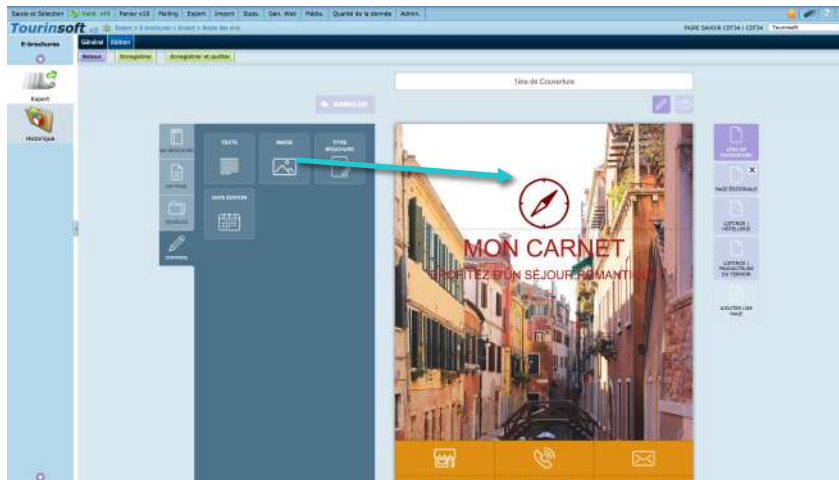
Saisie et Sélection | Vente ctrl | Panier x10 | Mailing | Export | Import | Stats | Gen. Web | Média | Qualité de la donnée | Admin.

Tourinsoft

Export > E-brochures > Export > Route des vins

PAGE SAVEUR CDT34 / CDT34

E-brochures

Général | Édition

Retour | Enregistrer | Enregistrer et quitter

Export

Historique

Tête de Couverture

ANNULER

TEXTE | IMAGE | TITRE BROCHURE

DATE ÉDITION

CONTENU

MON CARNET

PROFITEZ D'UN SÉJOUR ROMANTIQUE

TÊTE DE COUVERTURE

PAGE ÉDITORIALE

LISTINGS / HÔTELLERIE

LISTINGS / PRODUCTEURS DU TERROIR

AJOUTER UNE PAGE